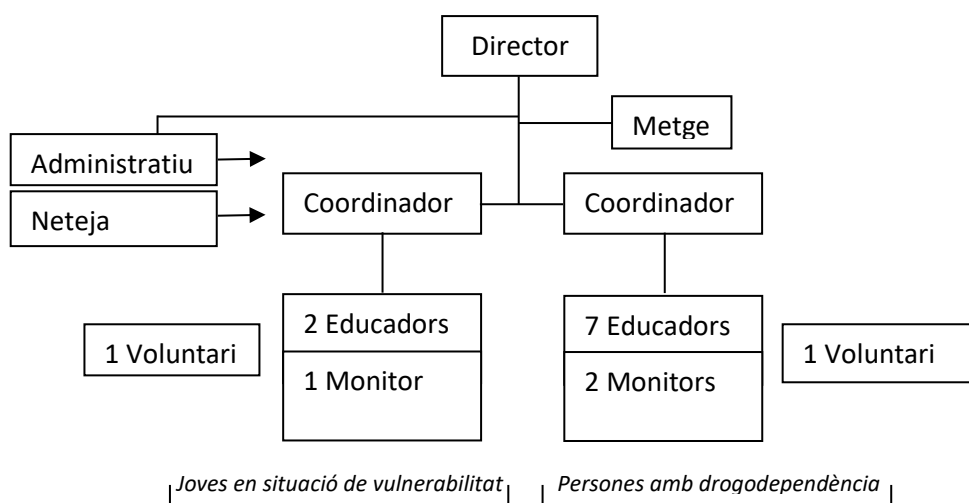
Director

Metge

Administratiu

Neteja

Coordinador

Coordinador

2 Educadors

1 Monitor

1 Voluntari

7 Educadors

2 Monitors

1 Voluntari

Joves en situació de vulnerabilitat

Persones amb drogodependència